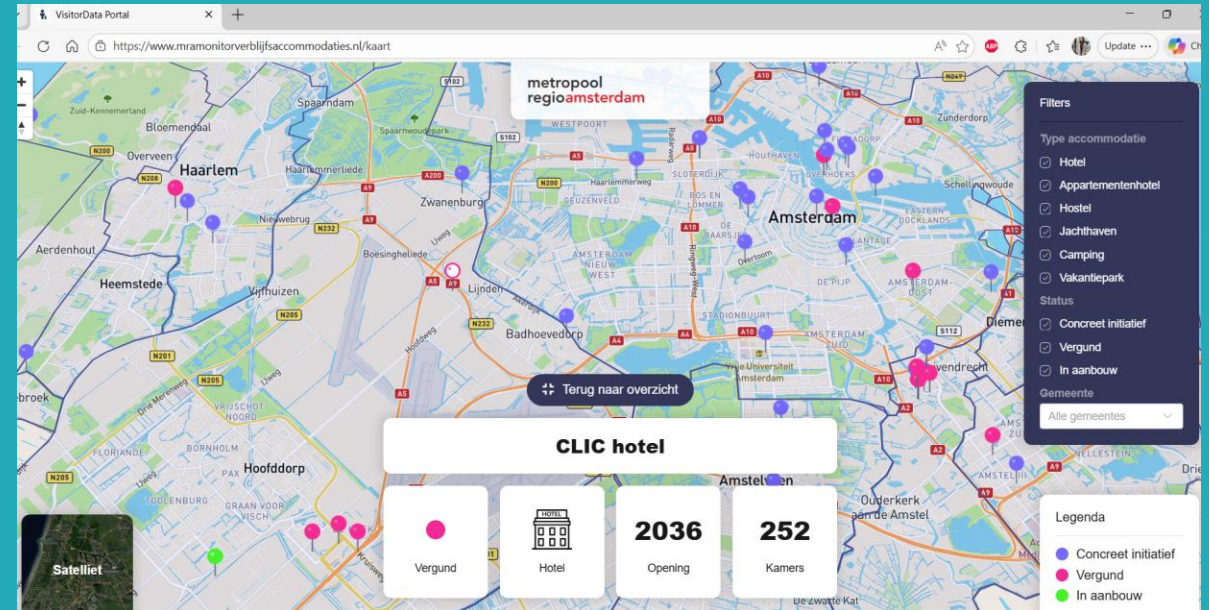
VisitorData Portal

https://www.mramonitorverblijfsaccommodaties.nl/kaart

Update

metropool regioamsterdam

Filters

Type accommodatie

Hotel

Appartementenhotel

Hostel

Jachthaven

Camping

Vakantiepark

Status

Concreet initiatief

Vergund

In aanbouw

Gemeente

Alle gemeentes

Terug naar overzicht

CLIC hotel

Vergund

HOTEL

Hotel

2036

Opening

252

Kamers

Legenda

Concreet initiatief

Vergund

In aanbouw

Satelliet

Zuid-Kennemerland
Bloemendaal
Overveen
Haarlem
Spaarndam
Haarlemmerliede
Zwanenburg
Aerdenhout
Heemstede
Boesingheliede
Vijfhuizen
Lijnden
Badhoevedorp
Hoofddorp
Amsterdam
Amstelveen
Ouderkerk aan de Amstel
Zunderdorp
Schellingwoude
Diemen
Westpoort
Sloterdijk
Geuzenveld
Bos en Lommer
Amsterdam Nieuw West
De Pijp
Amsterdam Oost
Amsterdam Zuid
Stadionbuurt
Vrije Universiteit Amsterdam
Duivendrecht
Driemond
Overtoom
Haarlemmerweg
Nieuwebrug
Bornholm
Graan voor Visch
Vrijschot Noord
Broek
Houthaven
De Zwarte Kat
A10
A9
A5
A4
A2
A1
N200
N208
N201
N205
N232
S102
S112
S101
N247